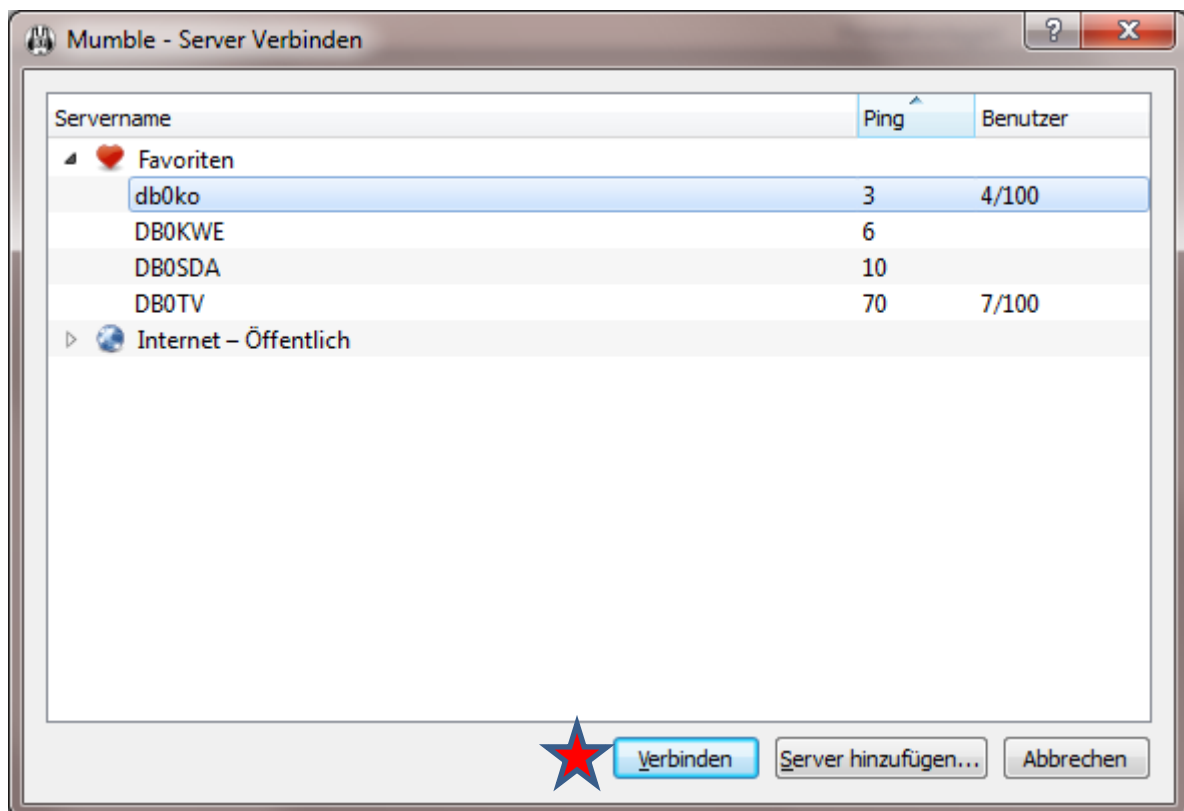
Mumble - Server Verbinden

?

X

| Servername | Ping | Benutzer |
|---|---|---|
| Favoriten | | |
| db0ko | 3 | 4/100 |
| DB0KWE | 6 | |
| DB0SDA | 10 | |
| DB0TV | 70 | 7/100 |
| Internet – Öffentlich | | |

Verbinden

Server hinzufügen...

Abbrechen